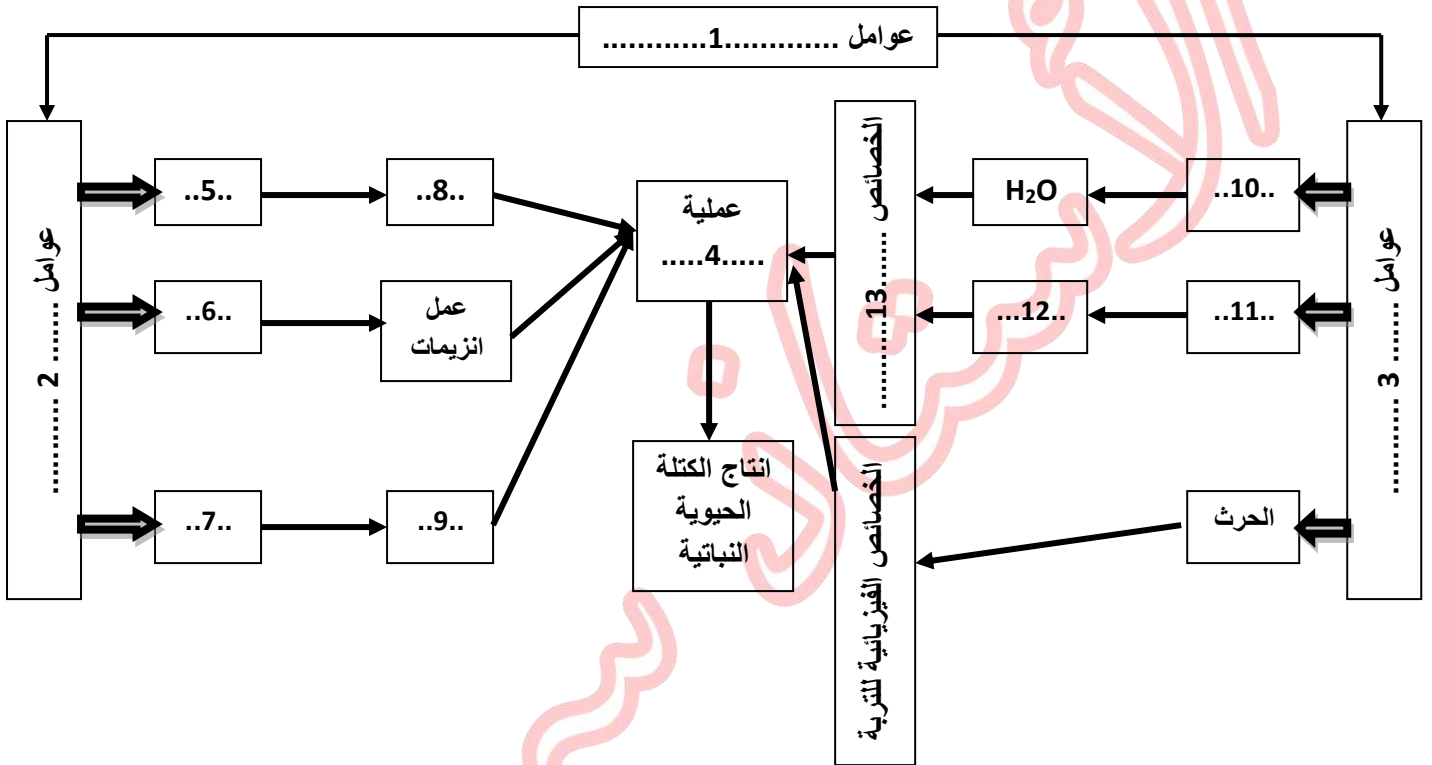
عوامل ............1...........

عوامل ........ 2 .........

..5..

..6..

..7..

..8..

عمل انزيمات

..9..

عملية .....4.....

انتاج الكتلة الحيوية النباتية

الخصائص ........13.........

الخصائص الفيزيائية للتربة

$H_2O$

...12...

..10..

..11..

الحرث

عوامل ........ 3 .........